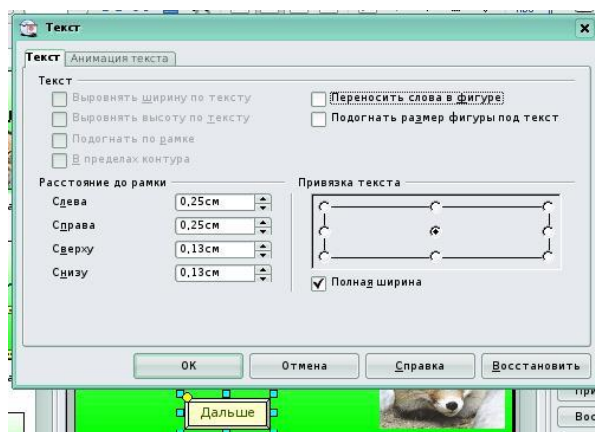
Текст

Текст | Анимация текста

Текст

Выровнять ширину по тексту
Выровнять высоту по тексту
Подогнать по рамке
В пределах контура

Переносить слова в фигуре
Подогнать размер фигуры под текст

Расстояние до рамки

Слева 0,25см
Справа 0,25см
Сверху 0,13см
Снизу 0,13см

Привязка текста

Полная ширина

ОК | Отмена | Справка | Восстановить

Дальше

При
Вос